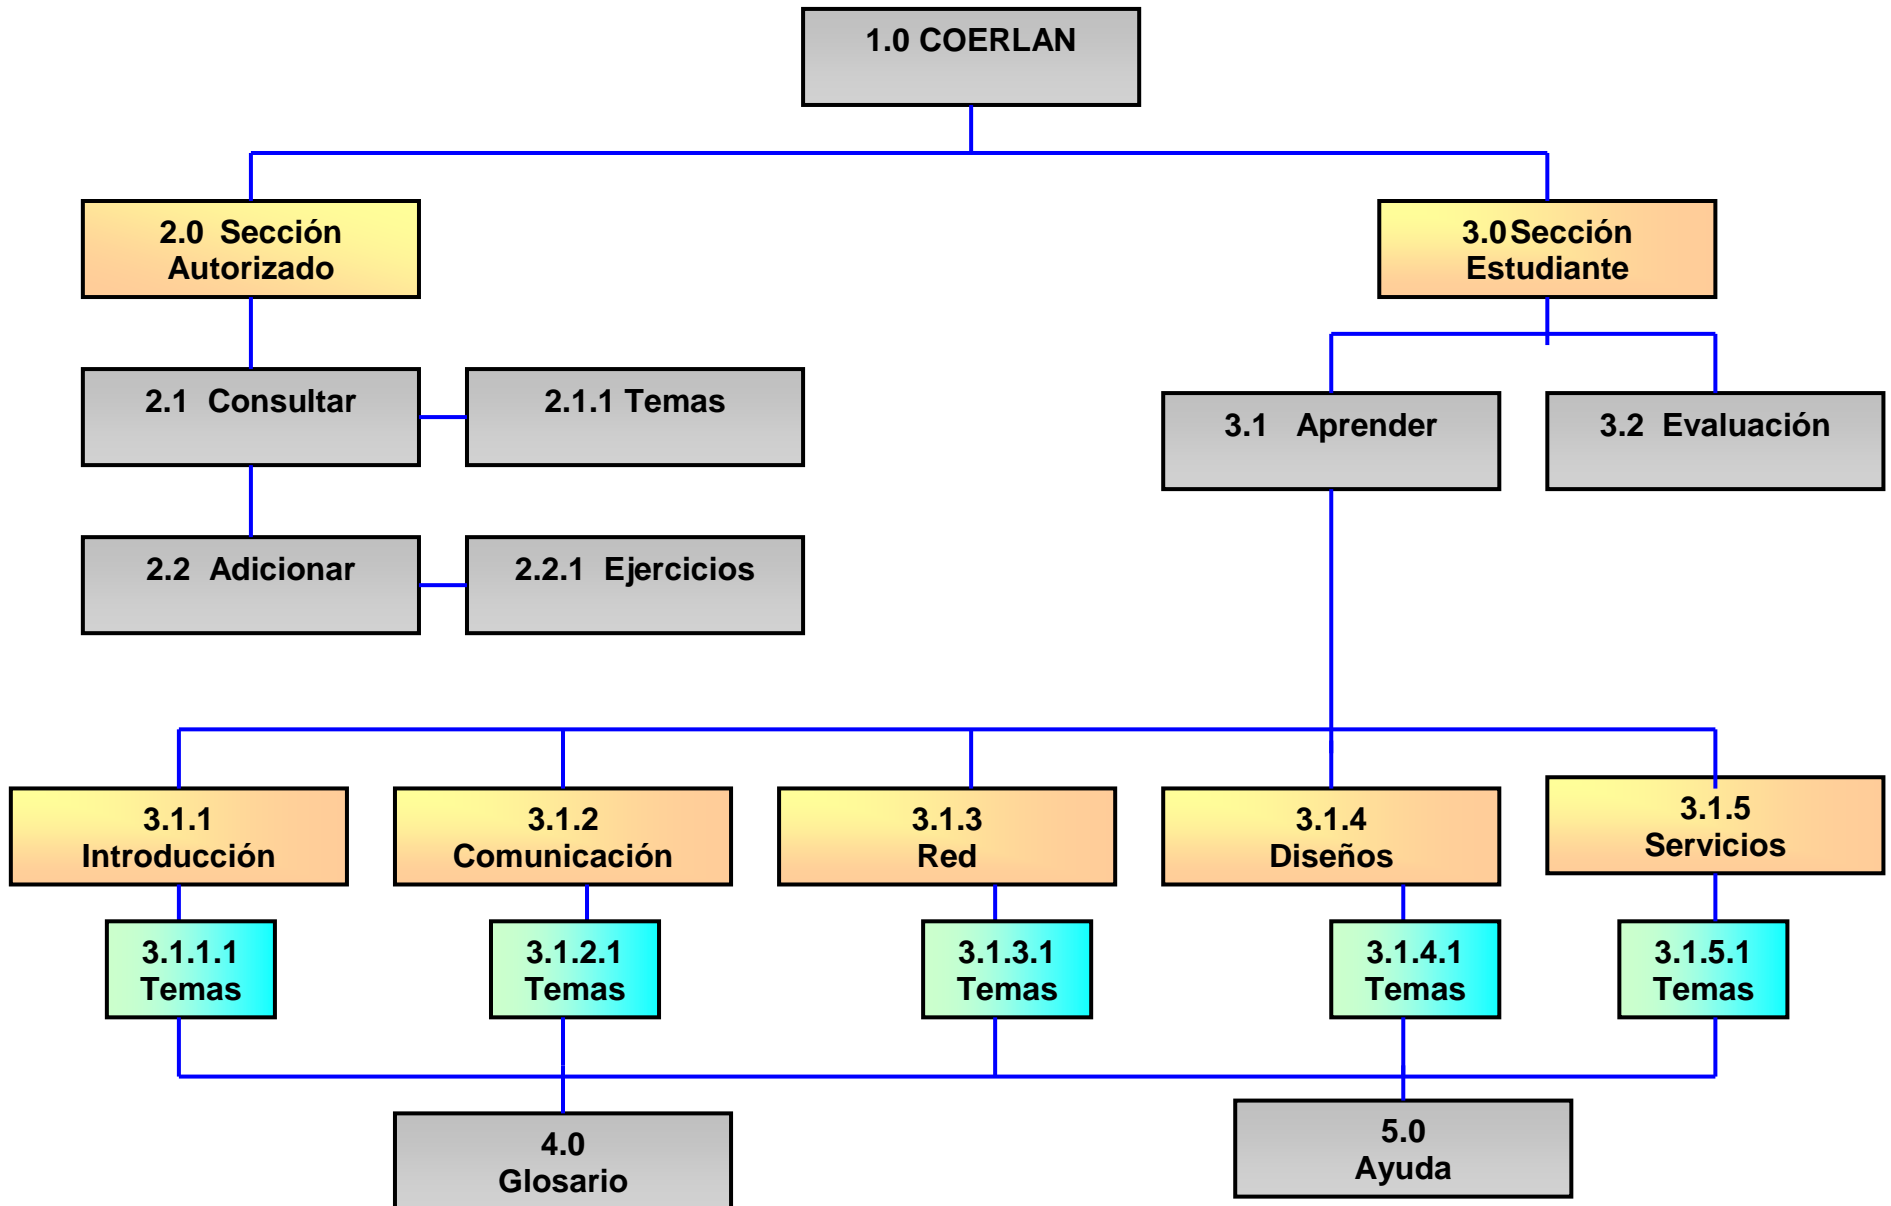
1.0 COERLAN

2.0 Sección Autorizado

3.0 Sección Estudiante

2.1 Consultar

2.1.1 Temas

2.2 Adicionar

2.2.1 Ejercicios

3.1 Aprender

3.2 Evaluación

3.1.1 Introducción

3.1.2 Comunicación

3.1.3 Red

3.1.4 Diseños

3.1.5 Servicios

3.1.1.1 Temas

3.1.2.1 Temas

3.1.3.1 Temas

3.1.4.1 Temas

3.1.5.1 Temas

4.0 Glosario

5.0 Ayuda